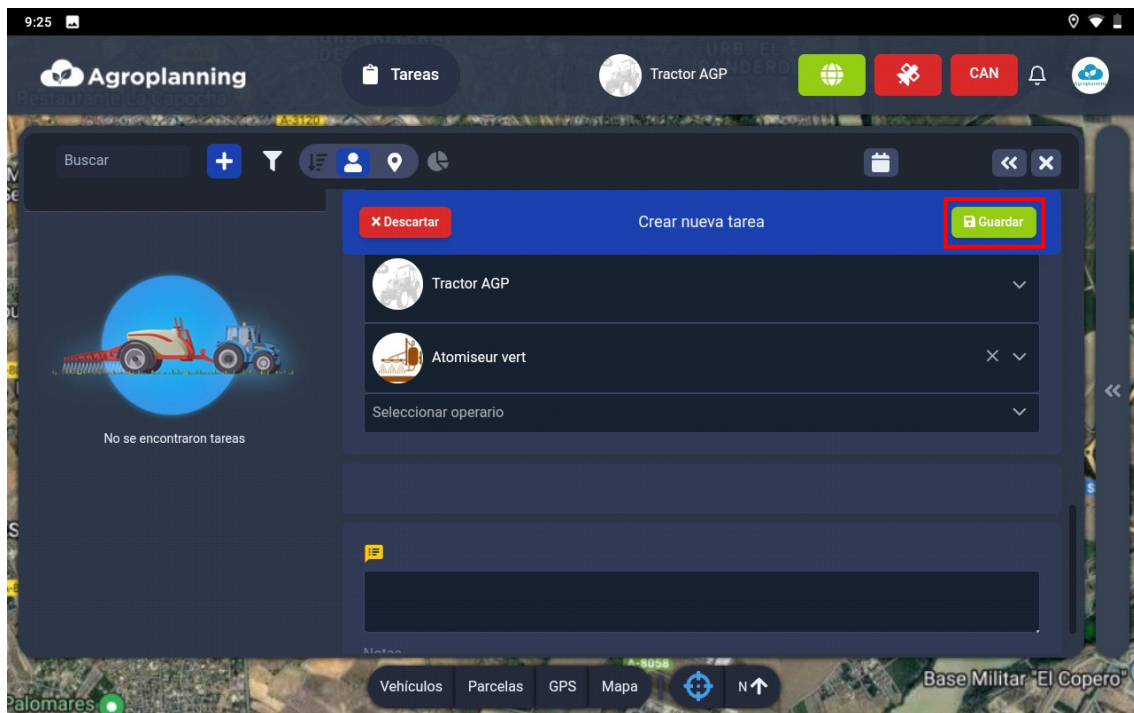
9:25

Agroplanning

Tareas

Tractor AGP

CAN

Buscar

No se encontraron tareas

× Descartar

Crear nueva tarea

Guardar

Tractor AGP

Atomiseur vert

Seleccionar operario

Notas

Vehículos Parcelas GPS Mapa

N

Base Militar "El Copero"

Palomares

A-8058

A-3120